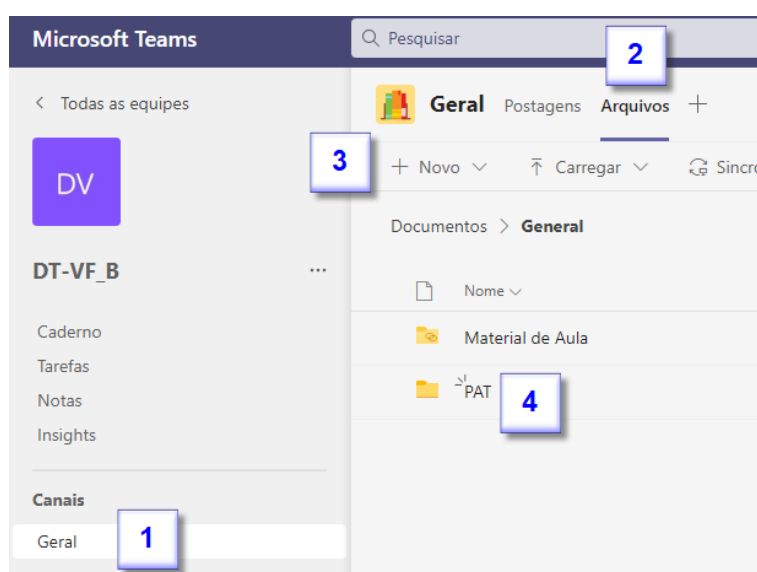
Microsoft Teams

Pesquisar

2

< Todas as equipes

DV

DT-VF_B ···

Caderno
Tarefas
Notas
Insights

Canais
Geral

1

Geral Postagens Arquivos +

3

+ Novo ⌄ Carregar ⌄ Sincr

Documentos > General

Nome ⌄

Material de Aula

PAT

4